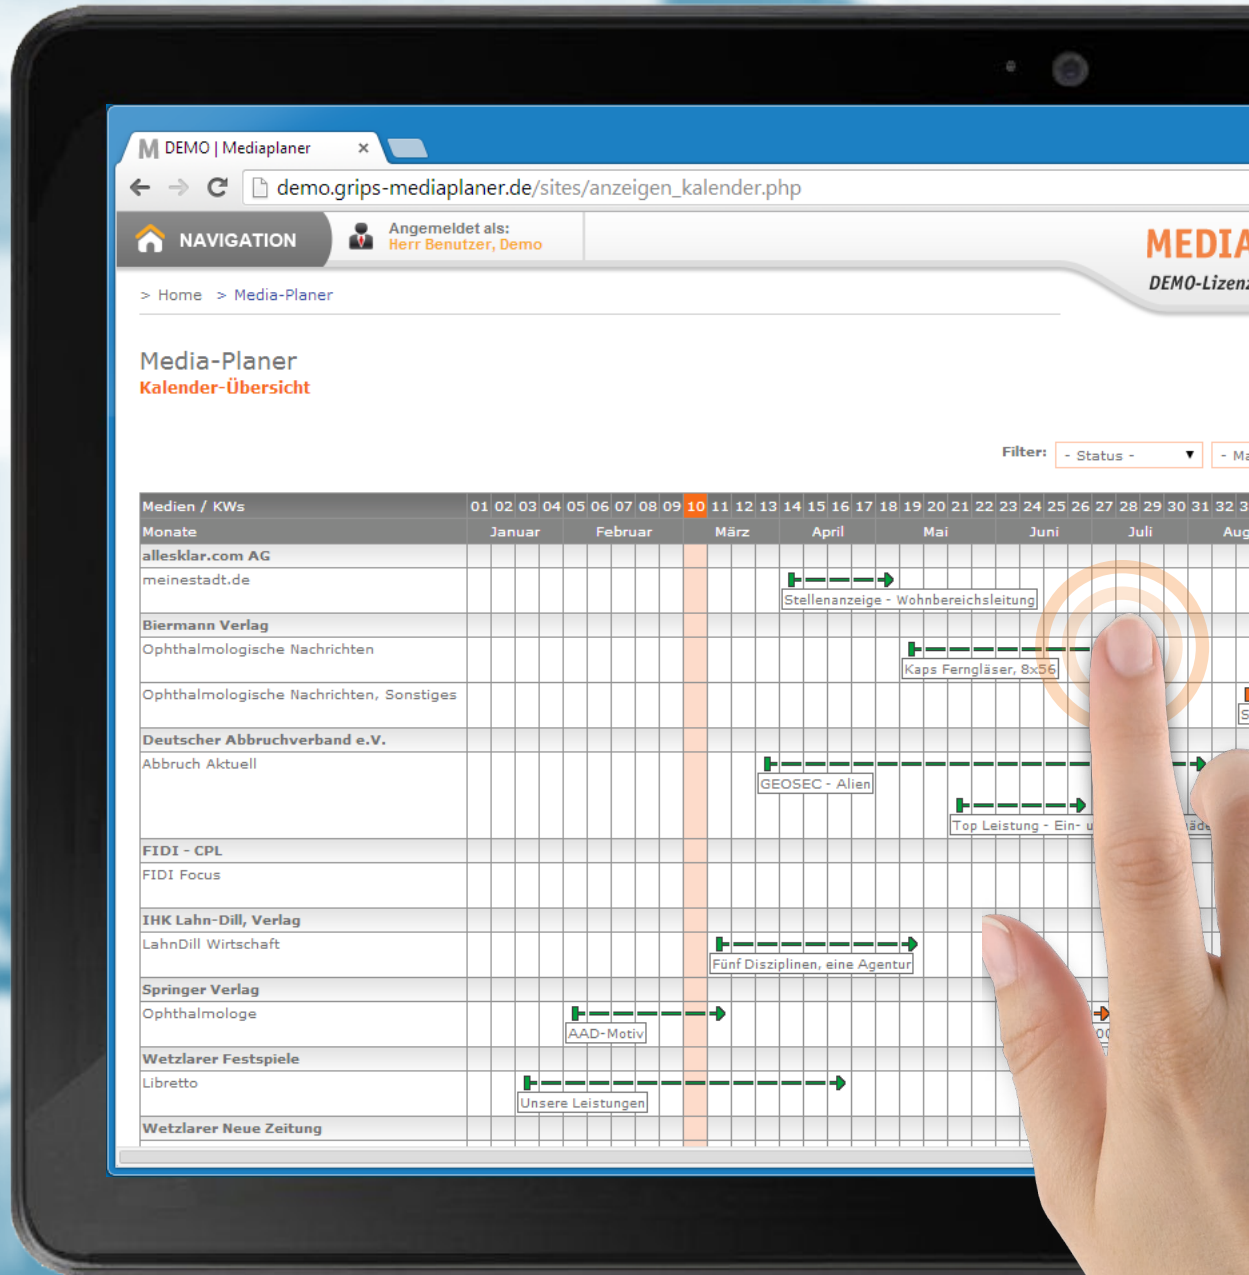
M DEMO | Mediaplaner ×

demo.grips-mediaplaner.de/sites/anzeigen_kalender.php

NAVIGATION

Angemeldet als:
Herr Benutzer, Demo

MEDIA
DEMO-Lizen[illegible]

> Home > Media-Planer

Media-Planer
Kalender-Übersicht

Filter: - Status - ▼ - Ma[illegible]

| Medien / KWs | 01 | 02 | 03 | 04 | 05 | 06 | 07 | 08 | 09 | 10 | 11 | 12 | 13 | 14 | 15 | 16 | 17 | 18 | 19 | 20 | 21 | 22 | 23 | 24 | 25 | 26 | 27 | 28 | 29 | 30 | 31 | 32 | 3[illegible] |
|---|---|---|---|---|---|---|---|---|---|---|---|---|---|---|---|---|---|---|---|---|---|---|---|---|---|---|---|---|---|---|---|---|---|
| Monate | Januar | | | | Februar | | | | | März | | | | April | | | | Mai | | | | | Juni | | | | Juli | | | | Aug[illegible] | | |

alleskla r.com AG
meinestadt.de — Stellenanzeige - Wohnbereichsleitung
Biermann Verlag
Ophthalmologische Nachrichten — Kaps Ferngläser, 8x56
Ophthalmologische Nachrichten, Sonstiges — S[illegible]
Deutscher Abbruchverband e.V.
Abbruch Aktuell — GEOSEC - Alien; Top Leistung - Ein- u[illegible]; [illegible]äde
FIDI - CPL
FIDI Focus
IHK Lahn-Dill, Verlag
LahnDill Wirtschaft — Fünf Disziplinen, eine Agentur
Springer Verlag
Ophthalmologe — AAD-Motiv; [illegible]
Wetzlarer Festspiele
Libretto — Unsere Leistungen
Wetzlarer Neue Zeitung